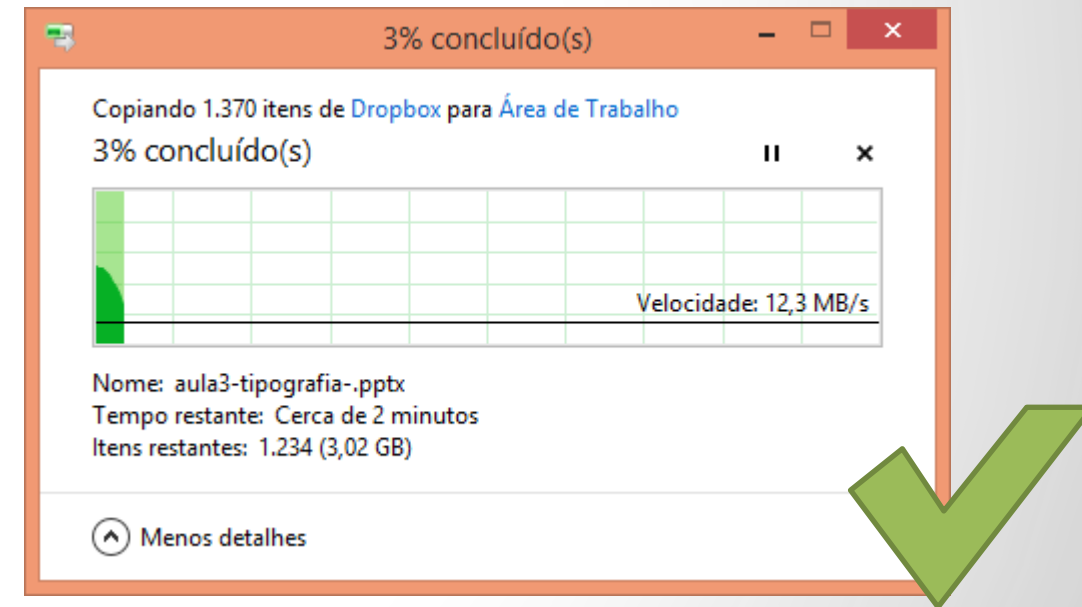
3% concluído(s)

Copiando 1.370 itens de Dropbox para Área de Trabalho

3% concluído(s)

Velocidade: 12,3 MB/s

Nome: aula3-tipografia-.pptx
Tempo restante: Cerca de 2 minutos
Itens restantes: 1.234 (3,02 GB)

Menos detalhes